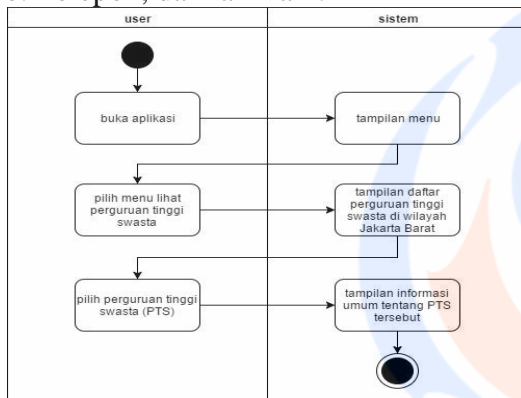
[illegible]

| user | sistem |
|---|---|

buka aplikasi

tampilan menu

pilih menu lihat perguruan tinggi swasta

tampilan daftar perguruan tinggi swasta di wilayah Jakarta Barat

pilih perguruan tinggi swasta (PTS)

tampilan informasi umum tentang PTS tersebut